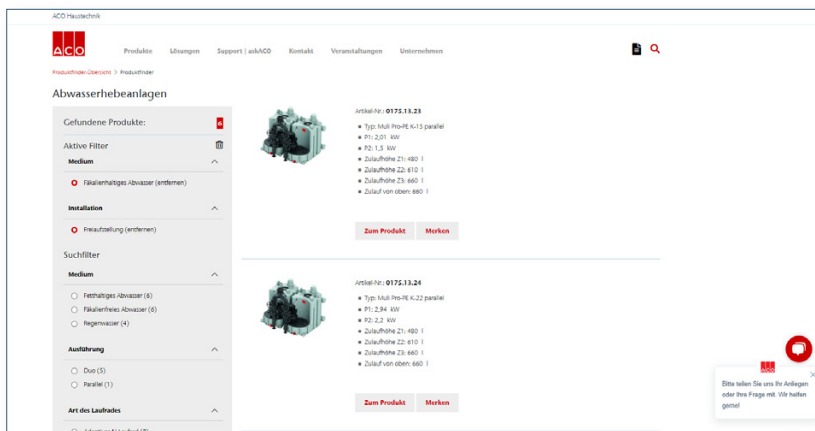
ACO Haustechnik

ACO

Produkte Lösungen Support | askACO Kontakt Veranstaltungen Unternehmen

Produktfinder-Übersicht > Produktfinder

Abwasserhebeanlagen

Gefundene Produkte: 6

Aktive Filter

Medium

Fäkalienhaltiges Abwasser (entfernen)

Installation

Freiaufstellung (entfernen)

Suchfilter

Medium

Fetthaltiges Abwasser (6)

Fäkalienfreies Abwasser (6)

Regenwasser (4)

Ausführung

Duo (5)

Parallel (1)

Art des Laufrades

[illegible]

Artikel-Nr.: 0175.13.23

Typ: Muli Pro-PE K-15 parallel

P1: 2,01 kW

P2: 1,5 kW

Zulaufhöhe Z1: 480

Zulaufhöhe Z2: 610

Zulaufhöhe Z3: 660

Zulauf von oben: 660

Zum Produkt Merken

Artikel-Nr.: 0175.13.24

Typ: Muli Pro-PE K-22 parallel

P1: 2,94 kW

P2: 2,2 kW

Zulaufhöhe Z1: 480

Zulaufhöhe Z2: 610

Zulaufhöhe Z3: 660

Zulauf von oben: 660

Zum Produkt Merken

ACO

Bitte teilen Sie uns Ihr Anliegen oder Ihre Frage mit. Wir helfen gerne!